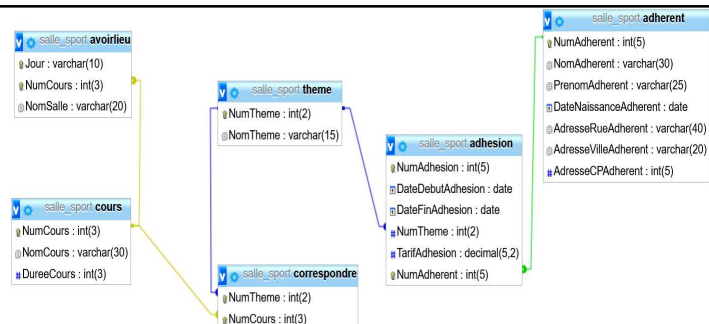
salle_sport avoirlieu
Jour : varchar(10)
NumCours : int(3)
NomSalle : varchar(20)

salle_sport cours
NumCours : int(3)
NomCours : varchar(30)
DureeCours : int(3)

salle_sport theme
NumTheme : int(2)
NomTheme : varchar(15)

salle_sport correspondre
NumTheme : int(2)
NumCours : int(3)

salle_sport adhesion
NumAdhesion : int(5)
DateDebutAdhesion : date
DateFinAdhesion : date
NumTheme : int(2)
TarifAdhesion : decimal(5,2)
NumAdherent : int(5)

salle_sport adherent
NumAdherent : int(5)
NomAdherent : varchar(30)
PrenomAdherent : varchar(25)
DateNaissanceAdherent : date
AdresseRueAdherent : varchar(40)
AdresseVilleAdherent : varchar(20)
AdresseCPAdherent : int(5)